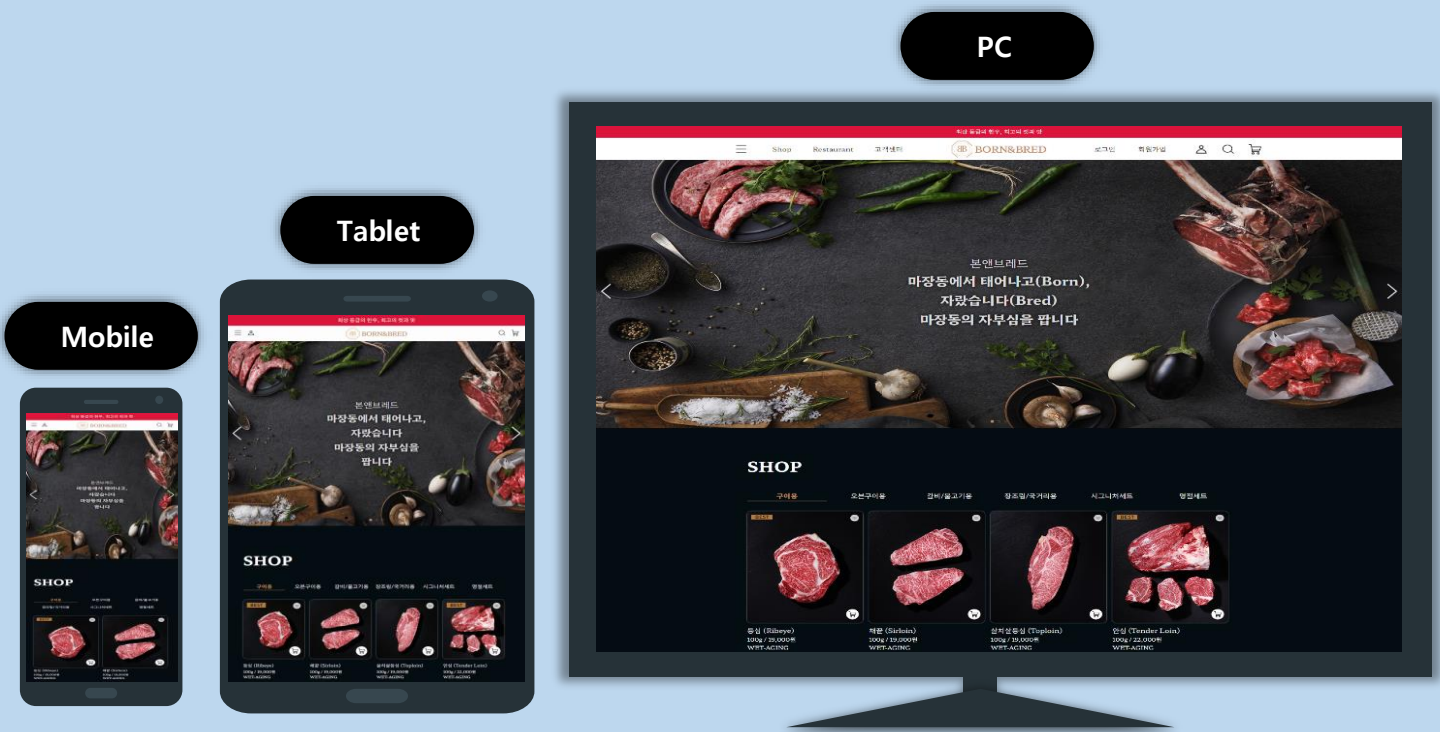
PC

Tablet

Mobile

최상 등급의 한우, 최고의 맛과 멋

Shop Restaurant 고객센터

BORN&BRED

로그인 회원가입

본앤브레드
마장동에서 태어나고(Born),
자랐습니다(Bred)
마장동의 자부심을 팝니다

SHOP

구이용 오븐구이용 갈비/불고기용 장조림/국거리용 시그니처세트 명절세트

BEST

BEST

등심 (Ribeye)
100g / 19,000원
WET-AGING

채끝 (Sirloin)
100g / 19,000원
WET-AGING

설깃살등심 (Toploin)
100g / 19,000원
WET-AGING

안심 (Tender Loin)
100g / 22,000원
WET-AGING

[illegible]

BORN&BRED

본앤브레드
마장동에서 태어나고,
자랐습니다
마장동의 자부심을
팝니다

SHOP

구이용 오븐구이용 갈비/불고기용 장조림/국거리용 시그니처세트 명절세트

BEST

BEST

등심 (Ribeye)
100g / 19,000원
WET-AGING

채끝 (Sirloin)
100g / 19,000원
WET-AGING

설깃살등심 (Toploin)
100g / 19,000원
WET-AGING

안심 (Tender Loin)
100g / 22,000원
WET-AGING

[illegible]

BORN&BRED

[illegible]

SHOP

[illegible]